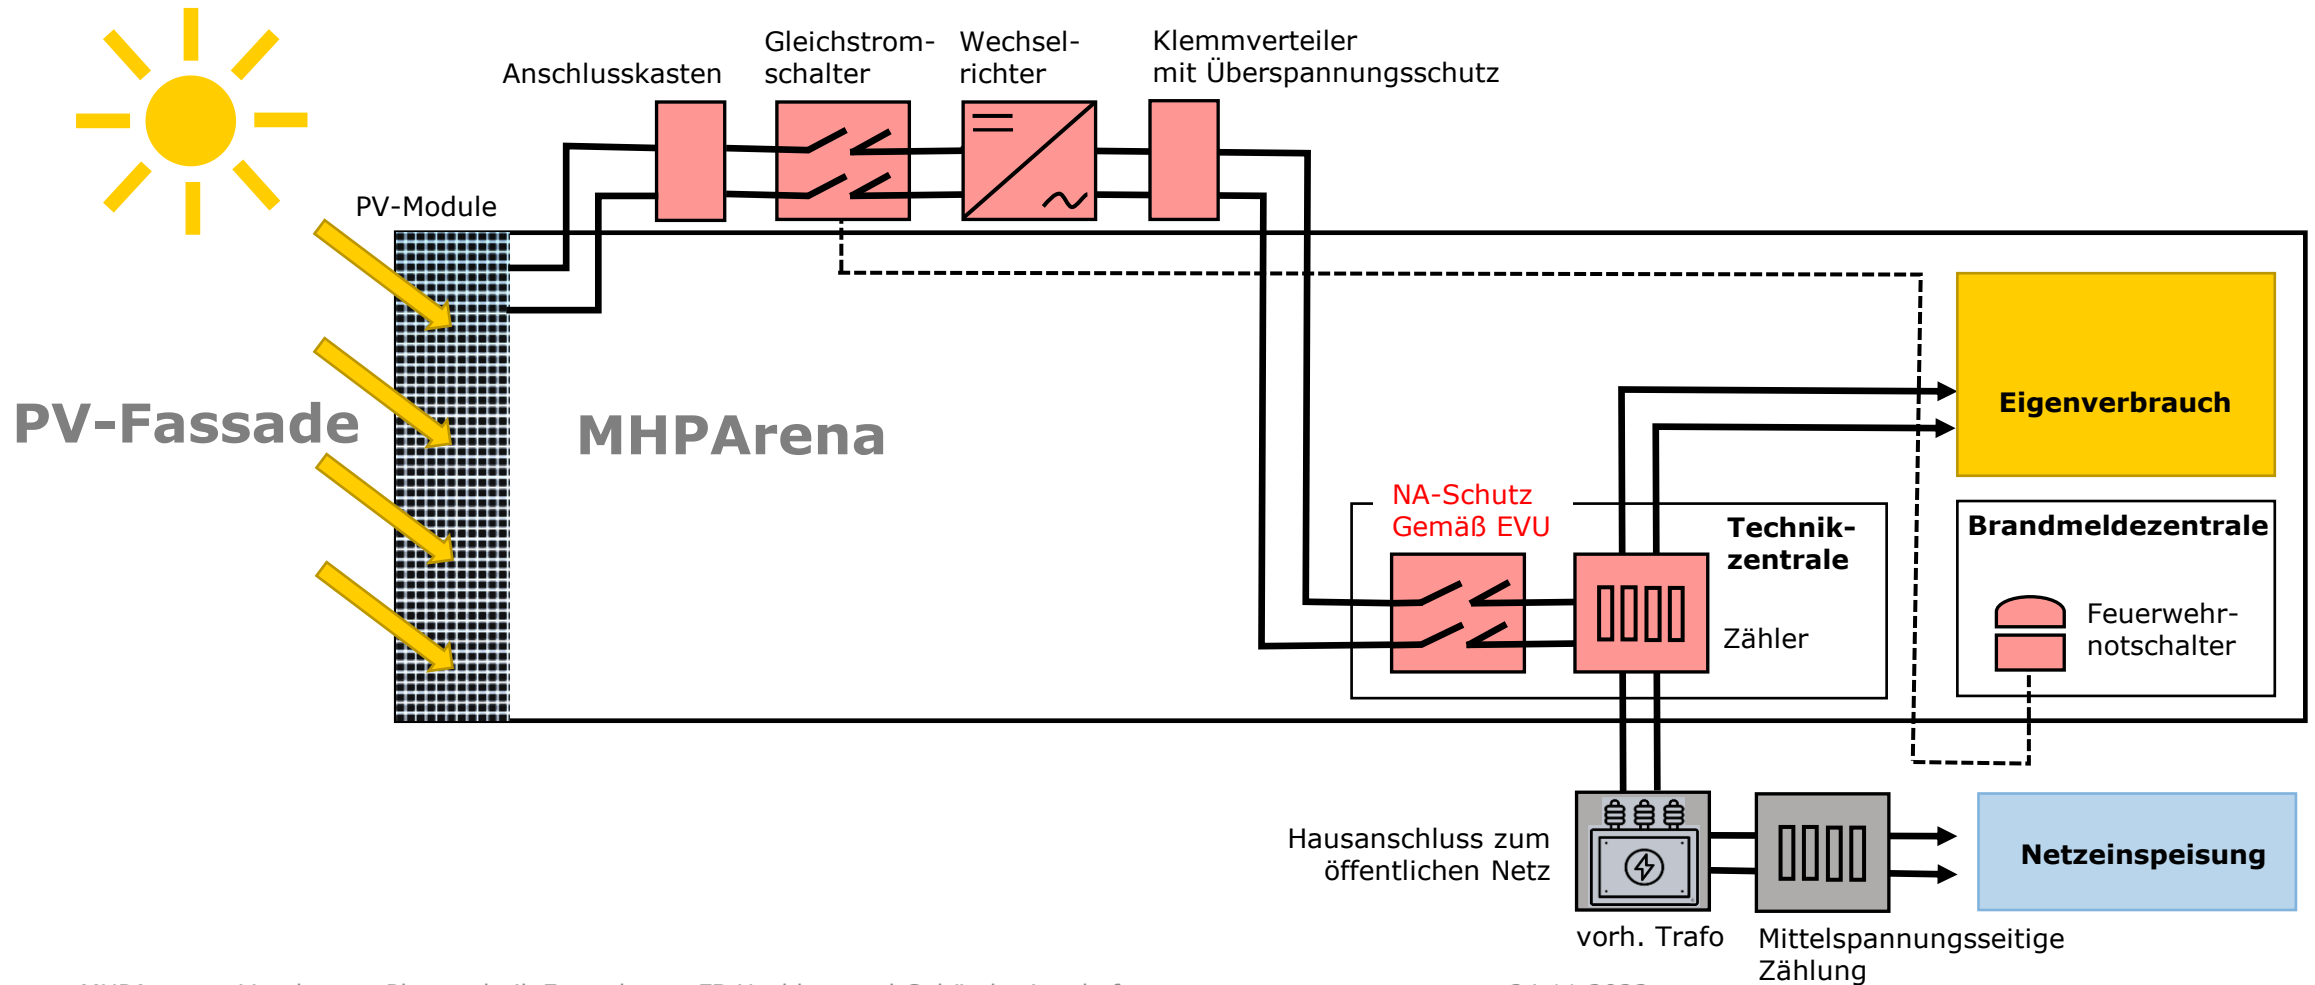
Anschlusskasten

Gleichstrom-schalter

Wechsel-richter

Klemmverteiler mit Überspannungsschutz

PV-Module

PV-Fassade

MHPArena

Eigenverbrauch

NA-Schutz Gemäß EVU

Technik-zentrale

Zähler

Brandmeldezentrale

Feuerwehr-notschalter

Hausanschluss zum öffentlichen Netz

vorh. Trafo

Mittelspannungsseitige Zählung

Netzeinspeisung

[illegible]